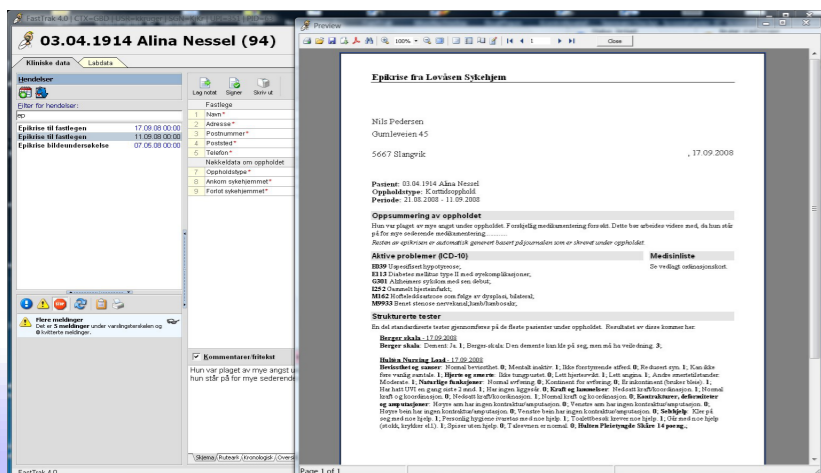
FastTrak 4.0 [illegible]

03.04.1914 Alina Nessel (94)

Kliniske data Labdata

Hendelser

Filter for hendelser:

ep

| | |
|---|---|
| Epikrise til fastlegen | 17.09.08 00:00 |
| Epikrise til fastlegen | 11.09.08 00:00 |
| Epikrise bildeundersøkelse | 07.05.08 00:00 |

Lag notat Signer Skriv ut

Fastlege
1 Navn*
2 Adresse*
3 Postnummer*
4 Poststed*
5 Telefon*
Nøkkeldata om oppholdet
7 Oppholdstype*
8 Ankomst sykehjemmet*
9 Forlot sykehjemmet*

Flere meldinger
Det er 5 meldinger under varslingsfanen og 0 kvitterte meldinger.

Kommentarer/fritekst

Hun var plaget av mye angst u hun står på for mye sederende

Skjema Rutearк Kronologisk Oversi

FastTrak 4.0

Preview

100% Close

Page 1 of 1

Epikrise fra Lovåsen Sykehjem

Nils Pedersen
Gunleveien 45

5667 Slangvik , 17.09.2008

Pasient: 03.04.1914 Alina Nessel
Oppholdstype: Korttidsopphold.
Periode: 21.08.2008 - 11.09.2008

Oppsummering av oppholdet

Hun var plaget av mye angst under oppholdet. Forskjellig medikamentering forsøkt. Dette bør arbeides videre med, da hun står på for mye sederende medikamentering.
Resten av epikrisen er automatisk generert basert på journalen som er skrevet under oppholdet.

Aktive problemer (ICD-10)

E039 Uspesifisert hypotyreose;
E113 Diabetes mellitus type II med øyekomplikasjoner;
G301 Alzheimers sykdom med sen debut;
I252 Gammelt hjerteinfarkt;
M162 Hofteleddsartrose som følge av dysplasi, bilateral;
M9933 Benet stenose nervekanal,lumb/lumbosakr;

Medisinliste

Se vedlagt ordinasjonskort.

Strukturerte tester

En del standardiserte tester gjennomføres på de fleste pasienter under oppholdet. Resultatet av disse kommer her:

Berger skala - 17.09.2008
Berger skala: Dement Ja: 1; Berger-skala: Den demente kan ikle på seg, men må ha veiledning: 3;

Hultén Nursing Load - 17.09.2008
Bevissthet og sanser: Normal bevissthet: 0; Mentalt inaktiv: 1; Ikke fjerstyrende atferd: 0; Redusert syn: 1; Kan ikke føre vanlig samtale: 1; Hjerte og smerte: Ikke tungpustet: 0; Lett hjertesvikt: 1; Lett angina: 1; Andre smertetilstander: Moderate: 1; Naturlige funksjoner: Normal avføring: 0; Kontinent for avføring: 0; Brinkontinent (brukes bleie): 1; Har hatt UVI en gang siste 2 mnd: 1; Har ingen liggesår: 0; Kraft og lammelser: Nedsatt kraft/koordinasjon: 1; Normal kraft og koordinasjon: 0; Nedsatt kraft/koordinasjon: 1; Normal kraft og koordinasjon: 0; Kontrakturer, deformiteter og amputasjoner: Høyre arm har ingen kontraktur/amputasjon: 0; Venstre arm har ingen kontraktur/amputasjon: 0; Høyre bein har ingen kontraktur/amputasjon: 0; Venstre bein har ingen kontraktur/amputasjon: 0; Selvhjelp: Kler på seg med noe hjelp: 1; Personlig hygiene overses med noe hjelp: 1; Toalettbesøk krever noe hjelp: 1; Går med noe hjelp (stokk, krykker el.): 1; Spiser uten hjelp: 0; Tilsevnen er normal: 0; Hultén Pleietyngde Skåre 14 poeng.;